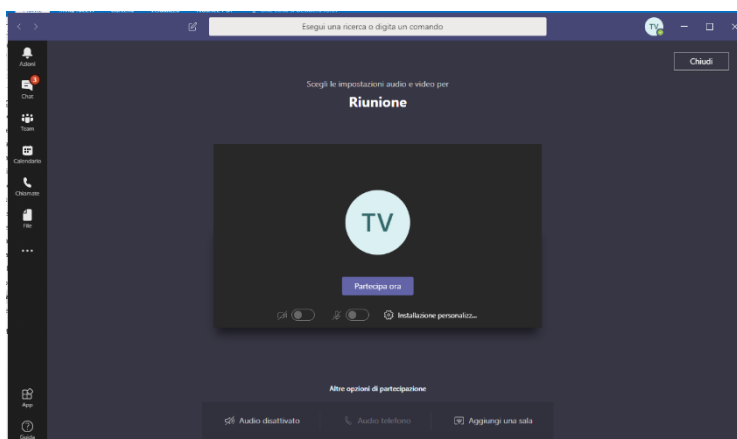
Esegui una ricerca o digita un comando

TV

Attività
3
Chat
Team
Calendario
Chiamate
File
...
App
Guida

Chiudi

Scegli le impostazioni audio e video per
Riunione

TV

Partecipa ora

Installazione personalizz...

Altre opzioni di partecipazione

Audio disattivato
Audio telefono
Aggiungi una sala